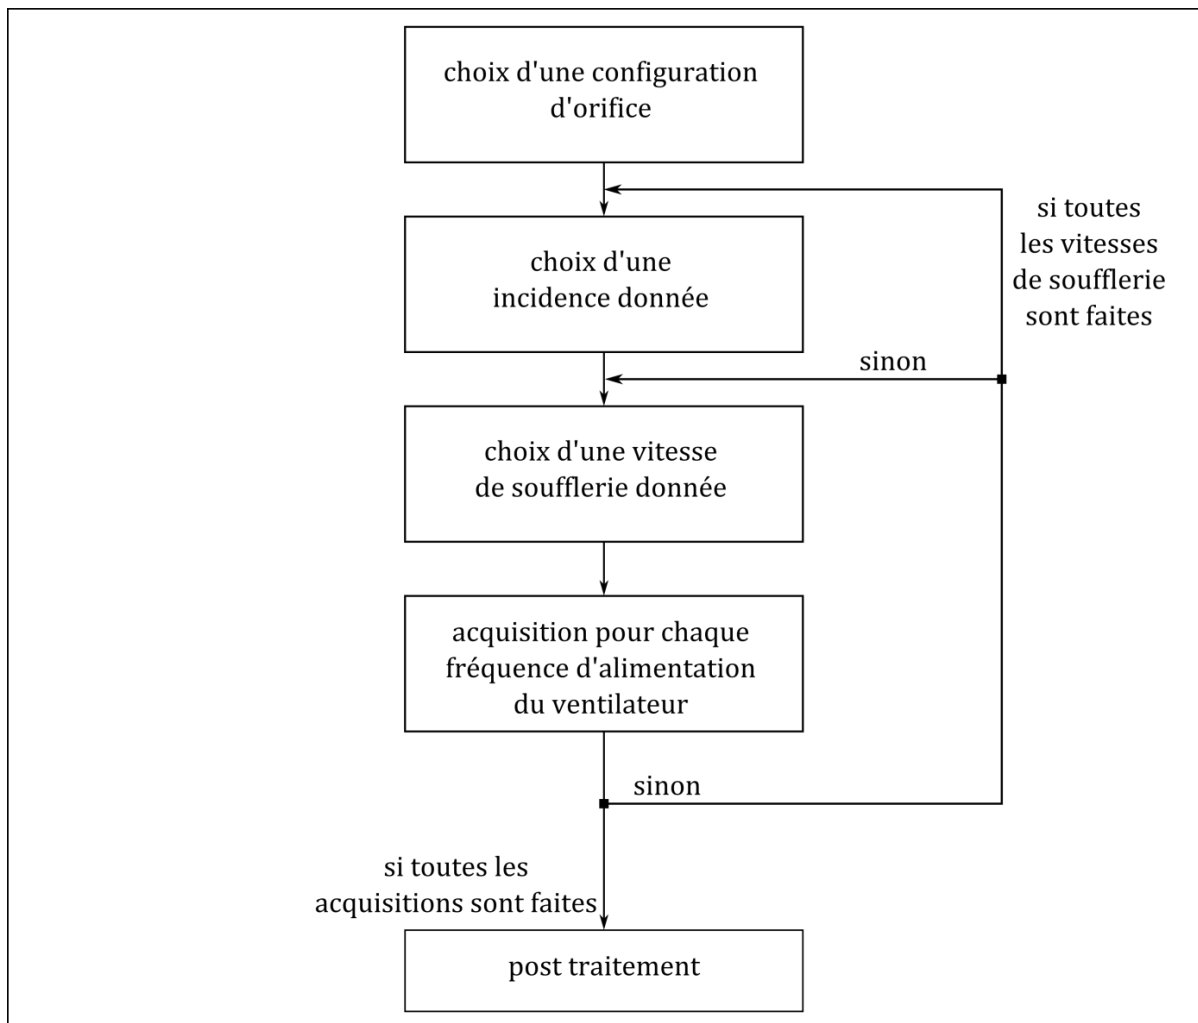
choix d'une configuration d'orifice

si toutes les vitesses de soufflerie sont faites

choix d'une incidence donnée

sinon

choix d'une vitesse de soufflerie donnée

acquisition pour chaque fréquence d'alimentation du ventilateur

sinon

si toutes les acquisitions sont faites

post traitement